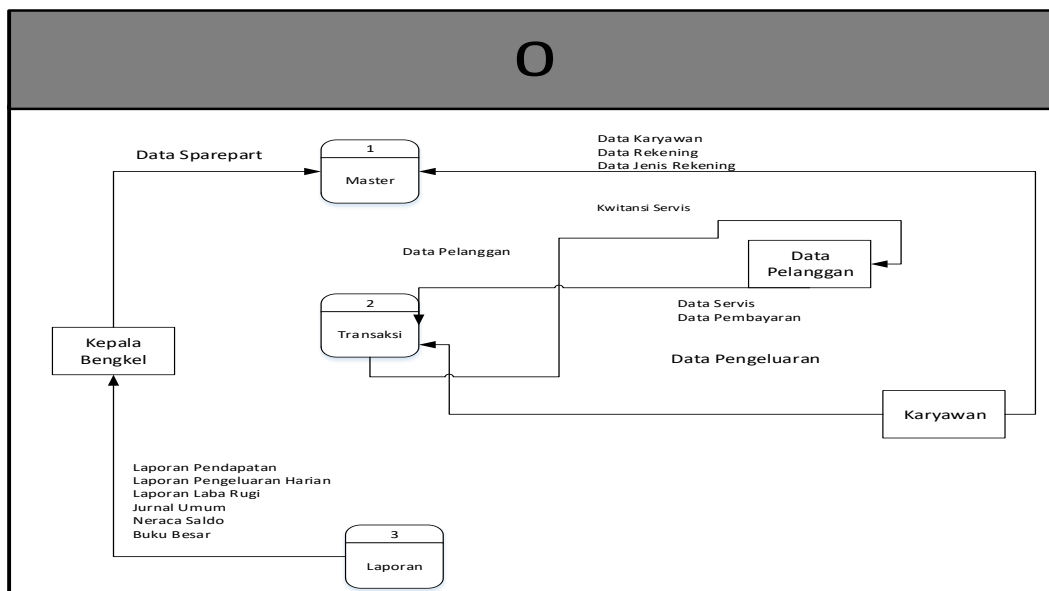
O

Data Sparepart

1

Master

Data Karyawan
Data Rekening
Data Jenis Rekening

Kwitansi Servis

Data Pelanggan

Data Pelanggan

2

Transaksi

Data Servis
Data Pembayaran

Kepala Bengkel

Data Pengeluaran

Karyawan

Laporan Pendapatan
Laporan Pengeluaran Harian
Laporan Laba Rugi
Jurnal Umum
Neraca Saldo
Buku Besar

3

Laporan